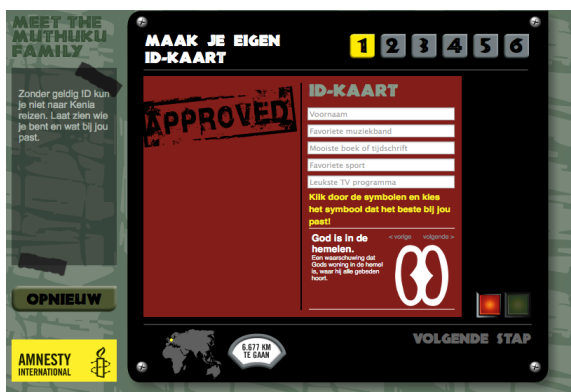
MEET THE MUTHUKU FAMILY

Zonder geldig ID kun je niet naar Kenia reizen. Laat zien wie je bent en wat bij jou past.

OPNIEUW

AMNESTY INTERNATIONAL

MAAK JE EIGEN ID-KAART

1 2 3 4 5 6

APPROVED

ID-KAART

Voornaam

Favoriete muziekband

Mooiste boek of tijdschrift

Favoriete sport

Leukste TV programma

Klik door de symbolen en kies het symbool dat het beste bij jou past!

God is in de hemelen.

< vorige volgende >

Een waarschuwing dat Gods woning in de hemel is, waar hij alle gebeden hoort.

6.677 KM TE GAAN

VOLGENDE STAP